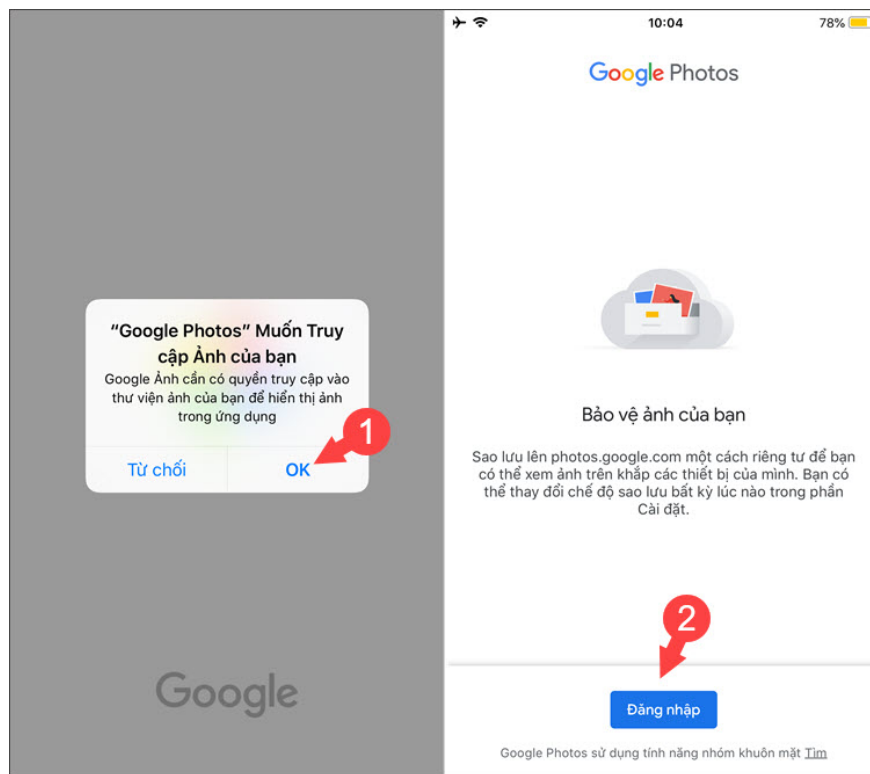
"Google Photos" Muốn Truy cập Ảnh của bạn
Google Ảnh cần có quyền truy cập vào thư viện ảnh của bạn để hiển thị ảnh trong ứng dụng

Từ chối
OK

1

Google

10:04
78%

Google Photos

Bảo vệ ảnh của bạn

Sao lưu lên photos.google.com một cách riêng tư để bạn có thể xem ảnh trên khắp các thiết bị của mình. Bạn có thể thay đổi chế độ sao lưu bất kỳ lúc nào trong phần Cài đặt.

2

Đăng nhập

Google Photos sử dụng tính năng nhóm khuôn mặt Tìm